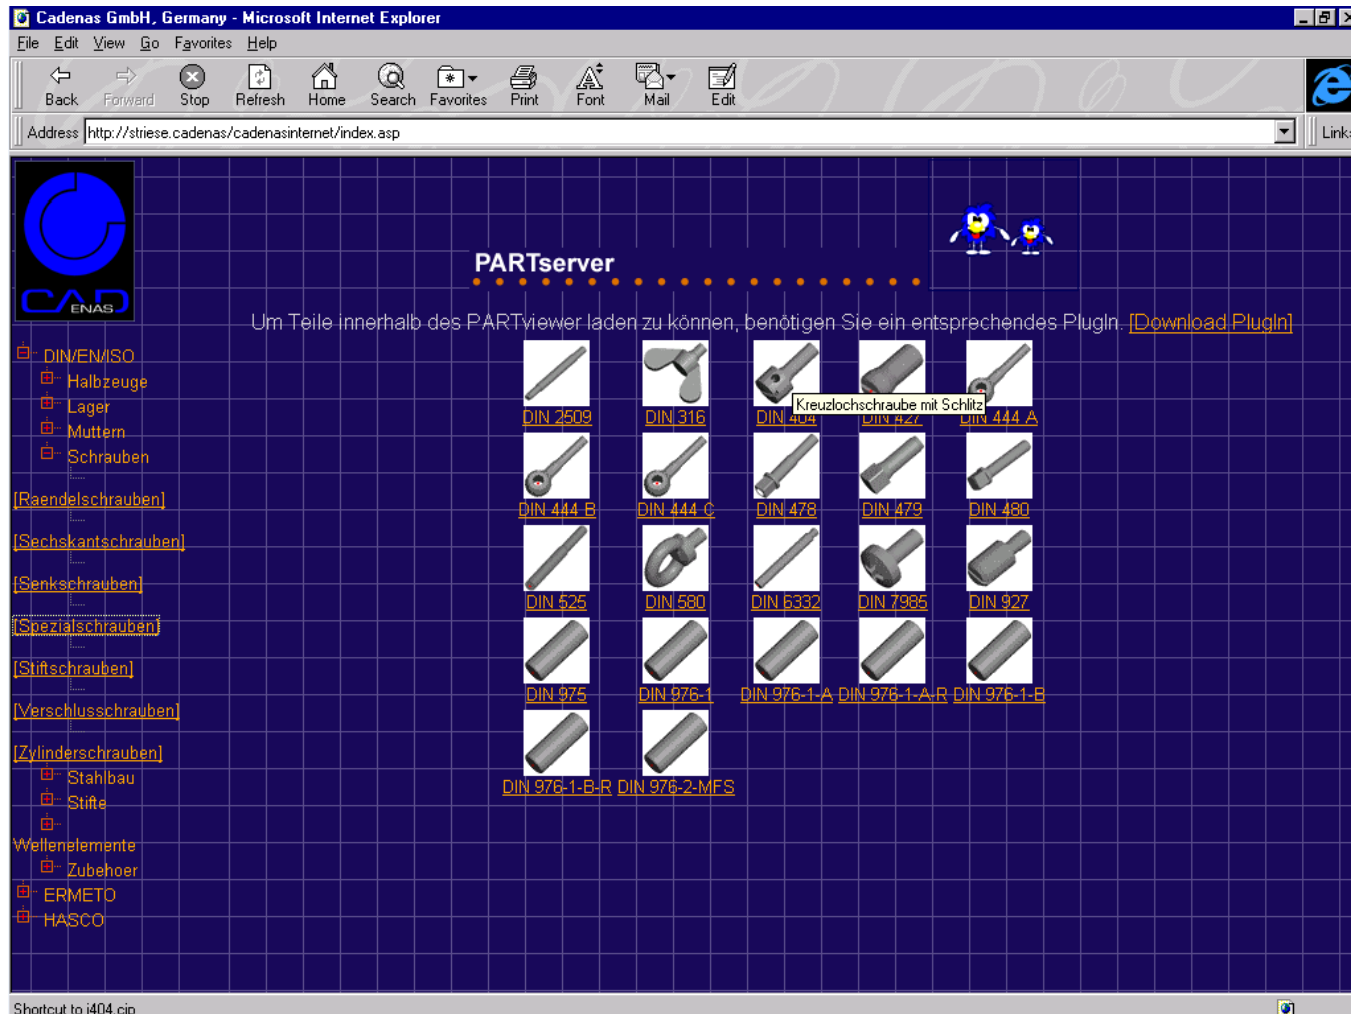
Cadenas GmbH, Germany - Microsoft Internet Explorer

File Edit View Go Favorites Help

Back Forward Stop Refresh Home Search Favorites Print Font Mail Edit

Address http://striese.cadenas/cadenasinternet/index.asp

Links

CAD ENAS

PARTserver

Um Teile innerhalb des PARTviewer laden zu können, benötigen Sie ein entsprechendes PlugIn. [Download PlugIn]

DIN/EN/ISO
Halbzeuge
Lager
Muttern
Schrauben
[Raendelschrauben]
[Sechskantschrauben]
[Senkschrauben]
[Spezialschrauben]
[Stiftschrauben]
[Verschlusschrauben]
[Zylinderschrauben]
Stahlbau
Stifte
Wellenelemente
Zubehoer
ERMETO
HASCO

DIN 2509 DIN 316 DIN 404 DIN 427 DIN 444 A

Kreuzlochschraube mit Schlitz

DIN 444 B DIN 444 C DIN 478 DIN 479 DIN 480

DIN 525 DIN 580 DIN 6332 DIN 7985 DIN 927

DIN 975 DIN 976-1 DIN 976-1-A DIN 976-1-A-R DIN 976-1-B

DIN 976-1-B-R DIN 976-2-MFS

Shortcut to i404.cip